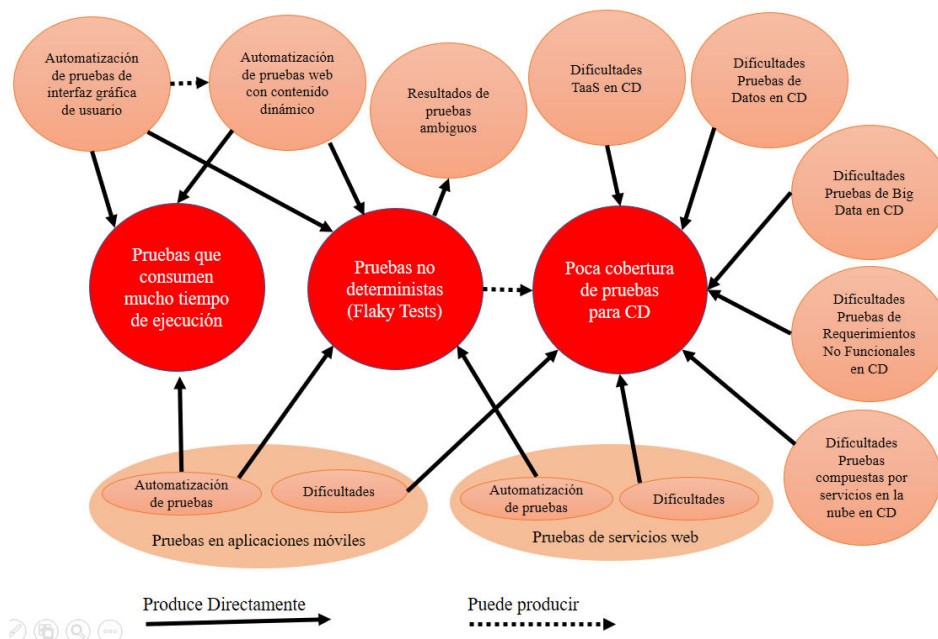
Automatización de pruebas de interfaz gráfica de usuario

Automatización de pruebas web con contenido dinámico

Resultados de pruebas ambiguos

Dificultades TaaS en CD

Dificultades Pruebas de Datos en CD

Dificultades Pruebas de Big Data en CD

Pruebas que consumen mucho tiempo de ejecución

Pruebas no deterministas (Flaky Tests)

Poca cobertura de pruebas para CD

Dificultades Pruebas de Requerimientos No Funcionales en CD

Dificultades Pruebas compuestas por servicios en la nube en CD

Automatización de pruebas

Dificultades

Pruebas en aplicaciones móviles

Automatización de pruebas

Dificultades

Pruebas de servicios web

Produce Directamente

Puede producir